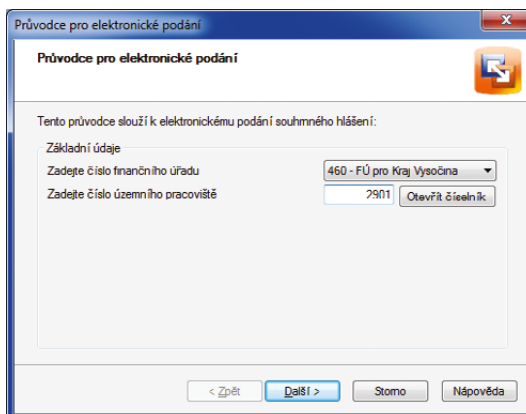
Průvodce pro elektronické podání

Průvodce pro elektronické podání

Tento průvodce slouží k elektronickému podání souhrnného hlášení:

Základní údaje

Zadejte číslo finančního úřadu

460 - FÚ pro Kraj Vysočina

Zadejte číslo územního pracoviště

2901

Otevřít číselník

< Zpět

Další >

Storno

Nápověda